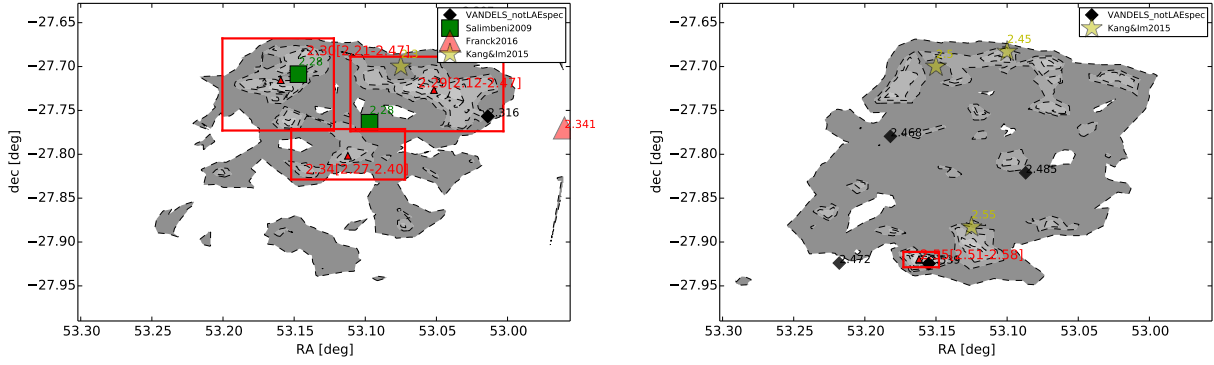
−27.65
−27.70
−27.75
−27.80
−27.85
−27.90
−27.95
dec [deg]
53.30 53.25 53.20 53.15 53.10 53.05 53.00
RA [deg]
VANDELS_notLAEspec
Salimbeni2009
Franck2016
Kang&Im2015
2.30[2.21-2.47]
2.28
2.29[2.12-2.47]
2.28
2.316
2.341
2.34[2.27-2.40]

−27.65
−27.70
−27.75
−27.80
−27.85
−27.90
−27.95
dec [deg]
53.30 53.25 53.20 53.15 53.10 53.05 53.00
RA [deg]
VANDELS_notLAEspec
Kang&Im2015
2.45
2.468
2.485
2.55
2.472
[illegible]5[2.51-2.58]